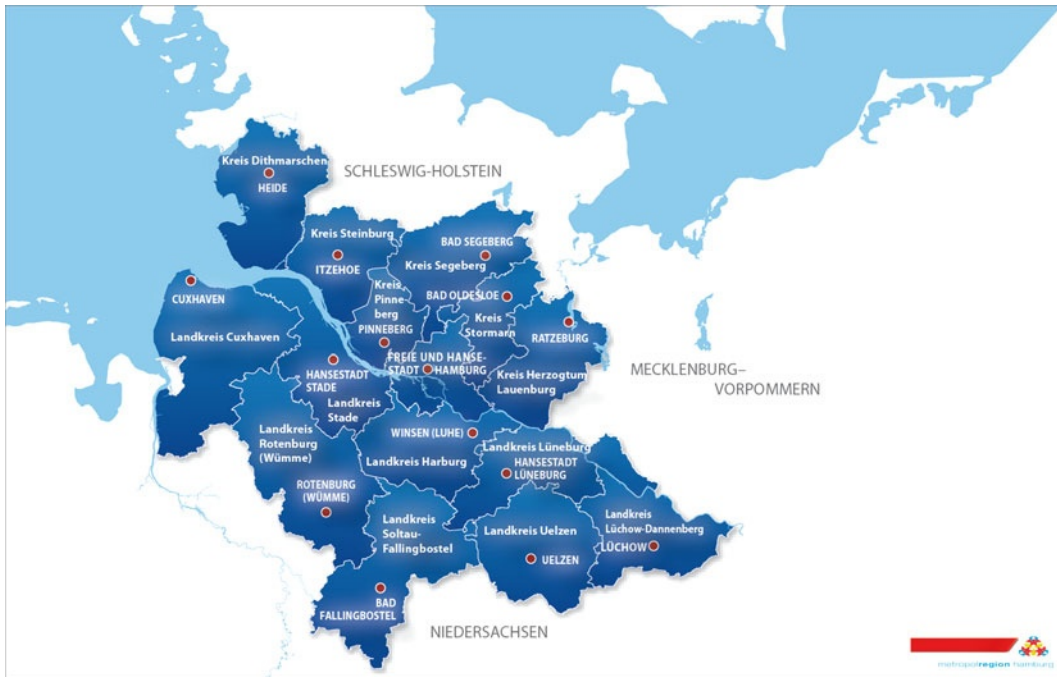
SCHLESWIG-HOLSTEIN

Kreis Dithmarschen
HEIDE

Kreis Steinburg
ITZEHOE

BAD SEGEBERG
Kreis Segeberg

CUXHAVEN
Landkreis Cuxhaven

Kreis Pinneberg
PINNEBERG

BAD OLDESLOE
Kreis Stormarn

RATZEBURG

FREIE UND HANSESTADT HAMBURG

Kreis Herzogtum Lauenburg

MECKLENBURG–VORPOMMERN

HANSESTADT STADE
Landkreis Stade

Landkreis Rotenburg (Wümme)

WINSEN (LUHE)
Landkreis Harburg

Landkreis Lüneburg
HANSESTADT LÜNEBURG

ROTENBURG (WÜMME)

Landkreis Soltau-Fallingbostel

Landkreis Uelzen
UELZEN

Landkreis Lüchow-Dannenberg
LÜCHOW

BAD FALLINGBOSTEL

NIEDERSACHSEN

metropolregion hamburg